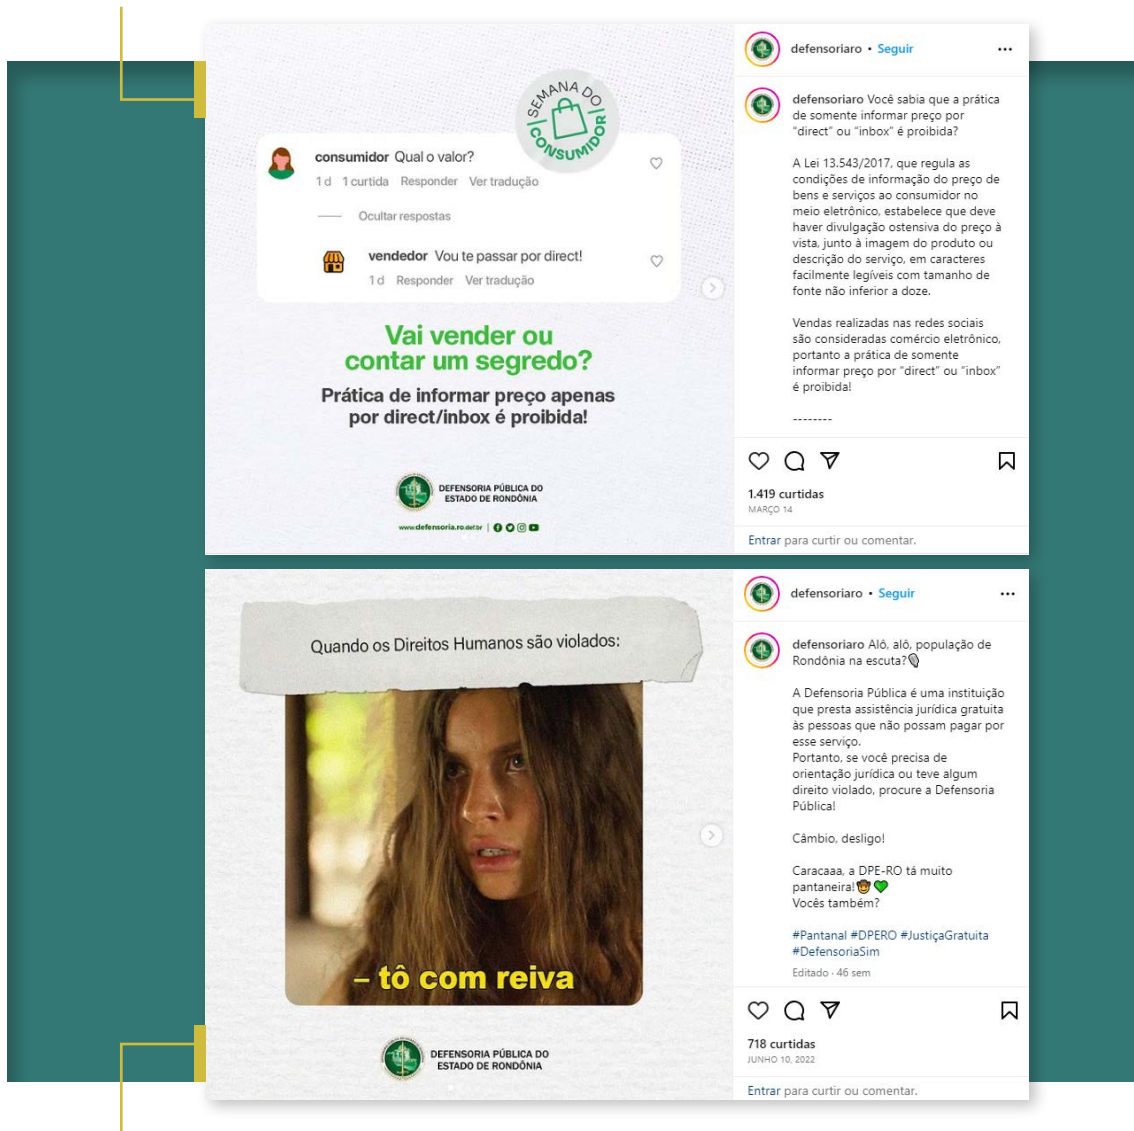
SEMANA DO CONSUMIDOR

consumidor Qual o valor?
1 d 1 curtida Responder Ver tradução

Ocultar respostas

vendedor Vou te passar por direct!
1 d Responder Ver tradução

Vai vender ou contar um segredo?

Prática de informar preço apenas por direct/inbox é proibida!

DEFENSORIA PÚBLICA DO ESTADO DE RONDÔNIA

www.defensoria.ro.def.br

defensoriaro • Seguir

defensoriaro Você sabia que a prática de somente informar preço por "direct" ou "inbox" é proibida?

A Lei 13.543/2017, que regula as condições de informação do preço de bens e serviços ao consumidor no meio eletrônico, estabelece que deve haver divulgação ostensiva do preço à vista, junto à imagem do produto ou descrição do serviço, em caracteres facilmente legíveis com tamanho de fonte não inferior a doze.

Vendas realizadas nas redes sociais são consideradas comércio eletrônico, portanto a prática de somente informar preço por "direct" ou "inbox" é proibida!

--------

1.419 curtidas
MARÇO 14

Entrar para curtir ou comentar.

Quando os Direitos Humanos são violados:

– tô com reiva

DEFENSORIA PÚBLICA DO ESTADO DE RONDÔNIA

defensoriaro • Seguir

defensoriaro Alô, alô, população de Rondônia na escuta?

A Defensoria Pública é uma instituição que presta assistência jurídica gratuita às pessoas que não possam pagar por esse serviço.
Portanto, se você precisa de orientação jurídica ou teve algum direito violado, procure a Defensoria Pública!

Câmbio, desligo!

Caracaaa, a DPE-RO tá muito pantaneira!
Vocês também?

#Pantanal #DPERO #JustiçaGratuita #DefensoriaSim

Editado · 46 sem

718 curtidas
JUNHO 10, 2022

Entrar para curtir ou comentar.